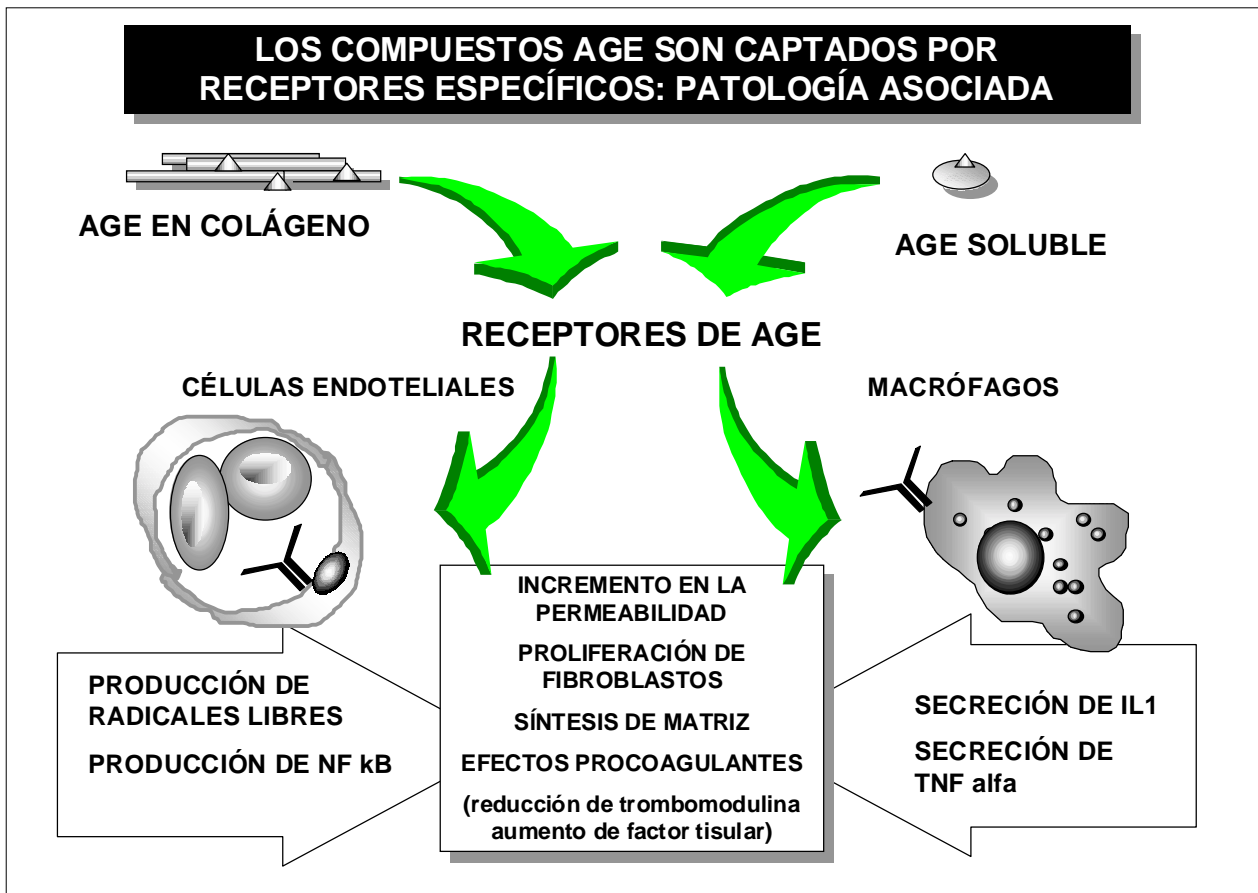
LOS COMPUESTOS AGE SON CAPTADOS POR RECEPTORES ESPECÍFICOS: PATOLOGÍA ASOCIADA

AGE EN COLÁGENO

AGE SOLUBLE

RECEPTORES DE AGE

CÉLULAS ENDOTELIALES

MACRÓFAGOS

PRODUCCIÓN DE RADICALES LIBRES

PRODUCCIÓN DE NF kB

INCREMENTO EN LA PERMEABILIDAD

PROLIFERACIÓN DE FIBROBLASTOS

SÍNTESIS DE MATRIZ

EFECTOS PROCOAGULANTES

(reducción de trombomodulina aumento de factor tisular)

SECRECIÓN DE IL1

SECRECIÓN DE TNF alfa